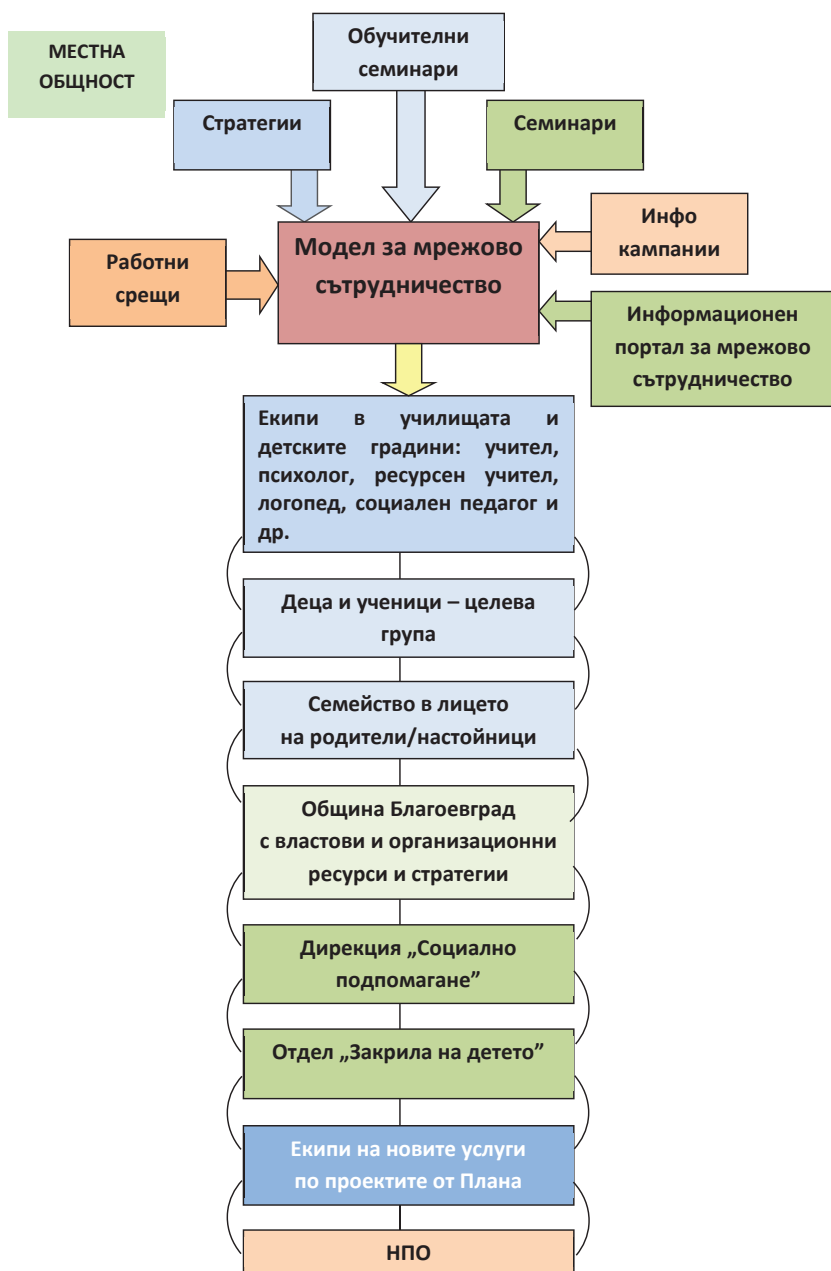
МЕСТНА ОБЩНОСТ

Обучителни семинари

Стратегии

Семинари

Инфо кампании

Работни срещи

Модел за мрежово сътрудничество

Информационен портал за мрежово сътрудничество

Екипи в училищата и детските градини: учител, психолог, ресурсен учител, логопед, социален педагог и др.

Деца и ученици – целева група

Семейство в лицето на родители/настойници

Община Благоевград с властови и организационни ресурси и стратегии

Дирекция „Социално подпомагане"

Отдел „Закрила на детето"

Екипи на новите услуги по проектите от Плана

НПО